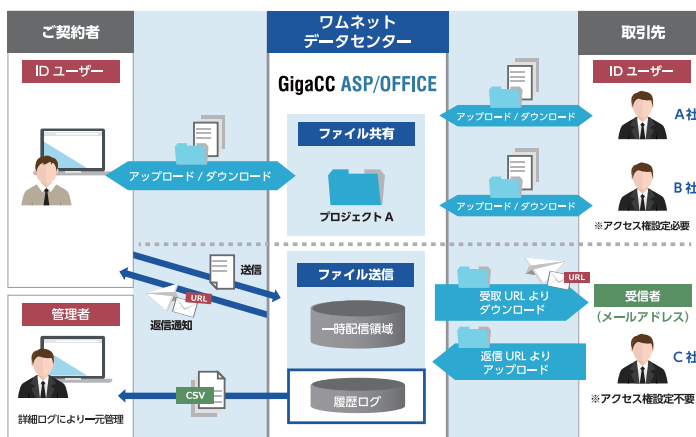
ご契約者

ID ユーザー

アップロード / ダウンロード

送信

URL

返信通知

管理者

CSV

詳細ログにより一元管理

ワムネット
データセンター

GigaCC ASP/OFFICE

ファイル共有

プロジェクト A

ファイル送信

一時配信領域

履歴ログ

アップロード / ダウンロード

アップロード / ダウンロード

受取 URL より
ダウンロード

URL

返信 URL より
アップロード

取引先

ID ユーザー

A 社

B 社

※アクセス権設定必要

受信者
（メールアドレス）

C 社

※アクセス権設定不要